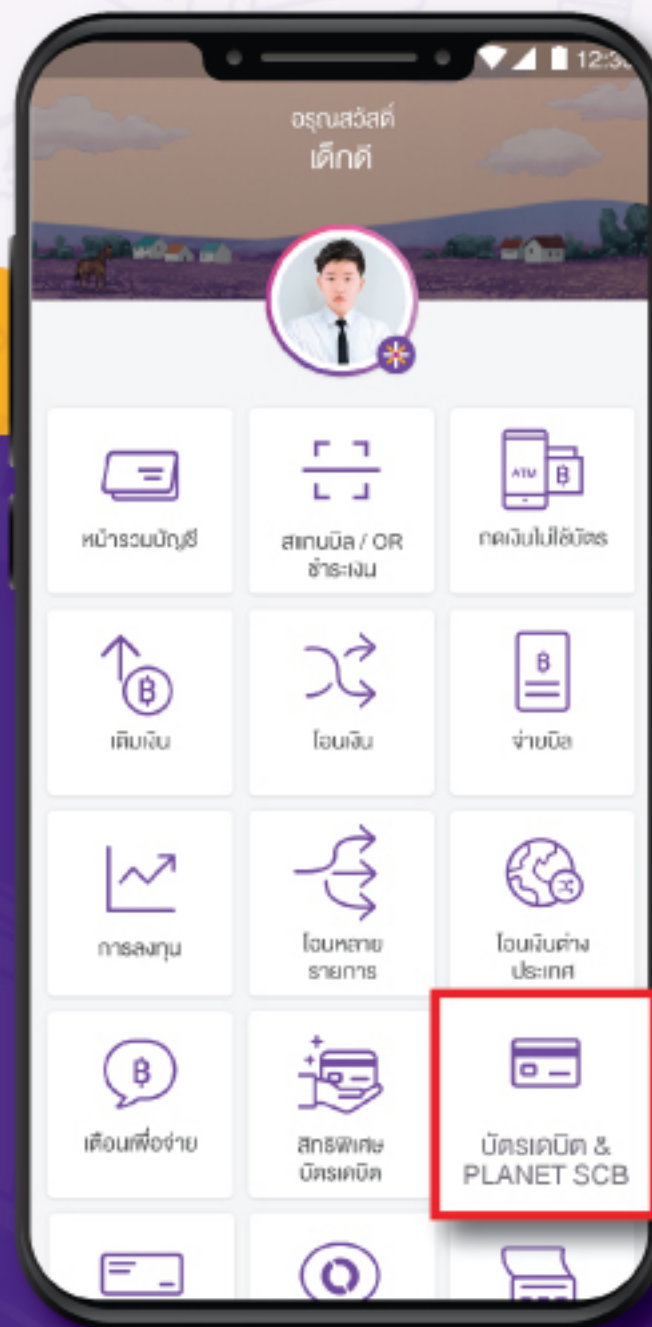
12:3

อรุณสวัสดิ์
เด็กดี

หน้ารวมบัญชี

สแกนบิล / QR ชำระเงิน

ATM

กดเงินไม่ใช้บัตร

เติมเงิน

โอนเงิน

จ่ายบิล

การลงทุน

โอนหลายรายการ

โอนเงินต่างประเทศ

เตือนเพื่อจ่าย

สิทธิพิเศษบัตรเดบิต

บัตรเดบิต & PLANET SCB